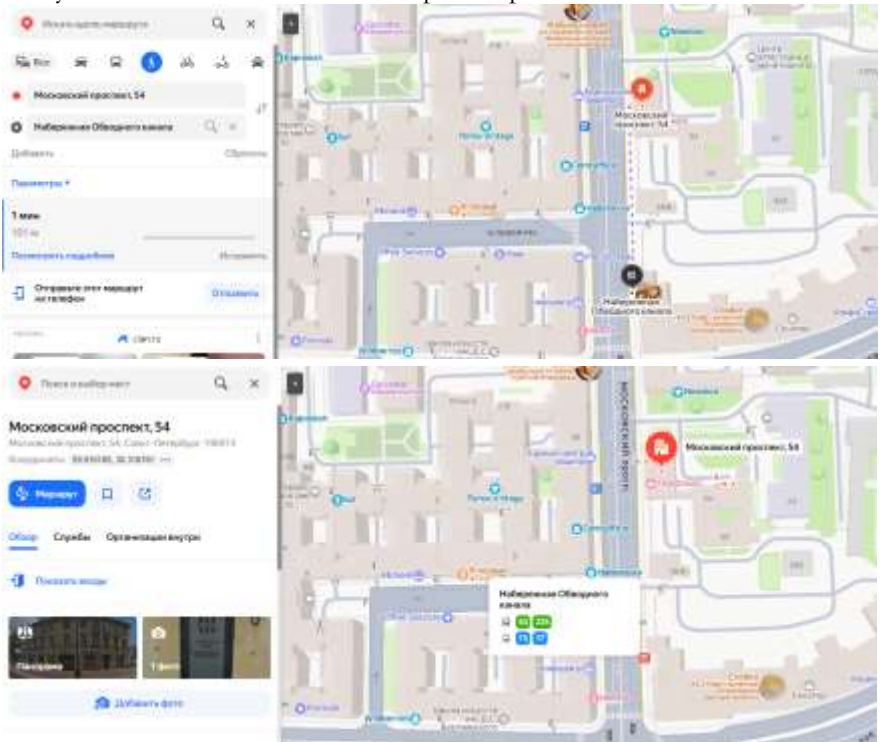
Искать адрес маршрута

Все

Московский проспект, 54

Набережная Обводного канала

Добавить

Сбросить

Параметры

1 мин

101 м

Посмотреть подробнее

Исправить

Отправить этот маршрут на телефон

Отправить

Московский проспект, 54

Набережная Обводного канала

Поиск и выбор мест

Московский проспект, 54

Московский проспект, 54, Санкт-Петербург, 190013

Координаты: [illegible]

Маршрут

Обзор

Службы

Организации внутри

Показать входы

Панорама

1 фото

Добавить фото

Московский просп.

Московский проспект, 54

Набережная Обводного канала

61

226

15

17